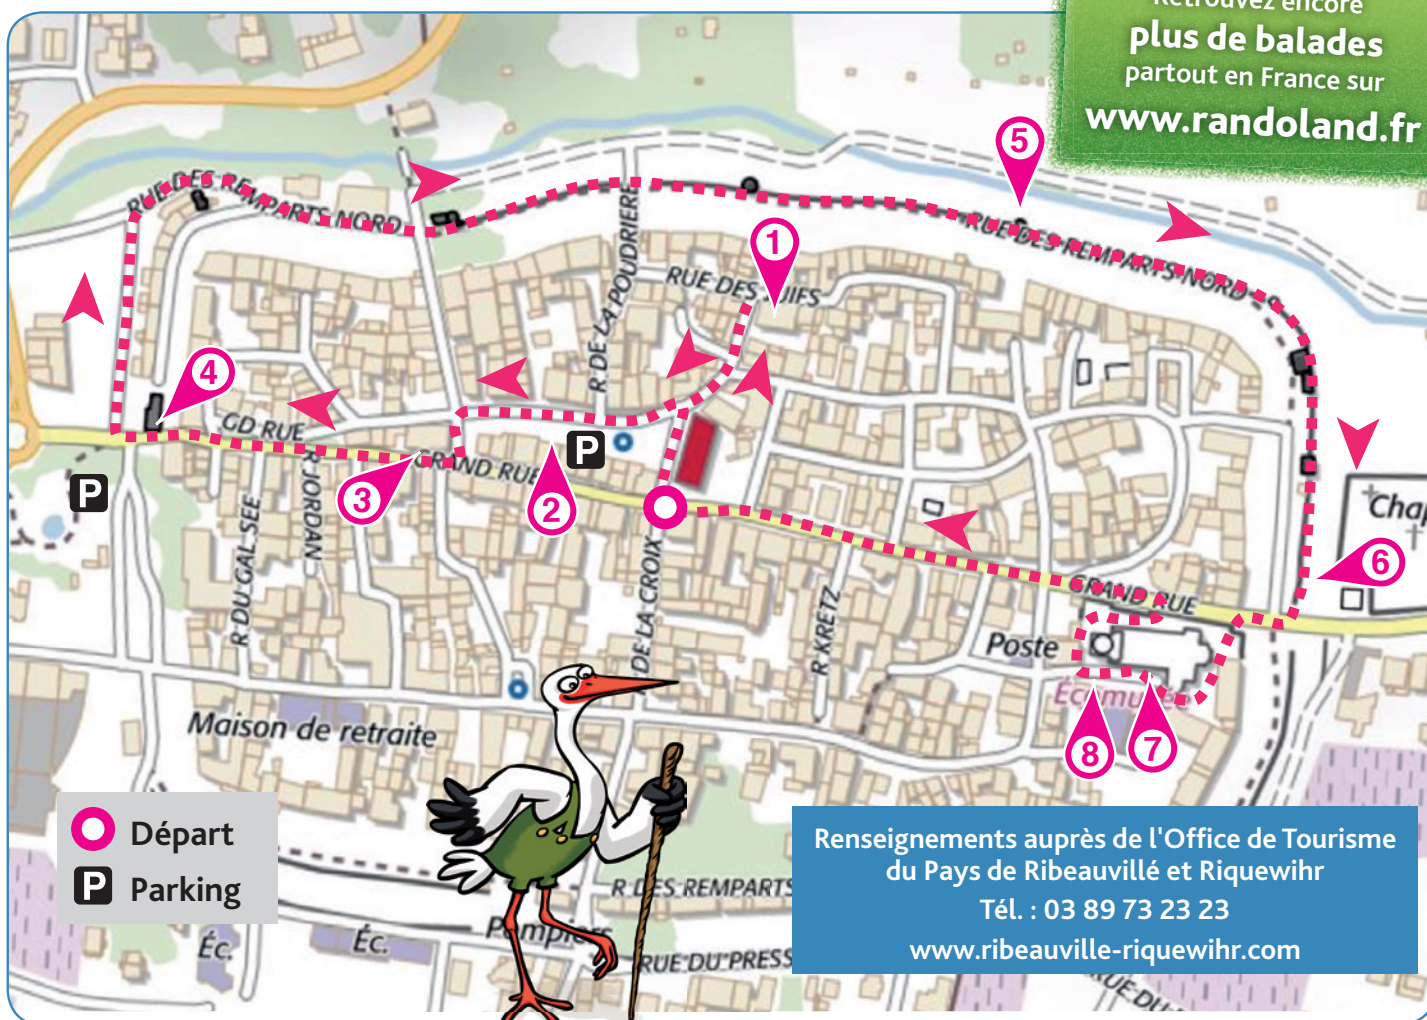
Retrouvez encore
plus de balades
partout en France sur
www.randoland.fr

5
1
RUE DES REMPARTS NORD
RUE DES REMPARTS NORD
R. DE LA POUDRIERE
RUE DES JUIFS
4
GD RUE
3
GRAND RUE
2
P
P
R. DU GAL SEE
R. JORDAN
DE LA CROIX
R. KRETZ
GRAND RUE
Poste
Écomusée
8
7
6
Chap
Maison de retraite
R. DES REMPARTS
Pompiers
RUE DU PRESS
Éc.
Éc.

Départ
P Parking

Renseignements auprès de l'Office de Tourisme du Pays de Ribeauvillé et Riquewihr
Tél. : 03 89 73 23 23
www.ribeauville-riquewihr.com